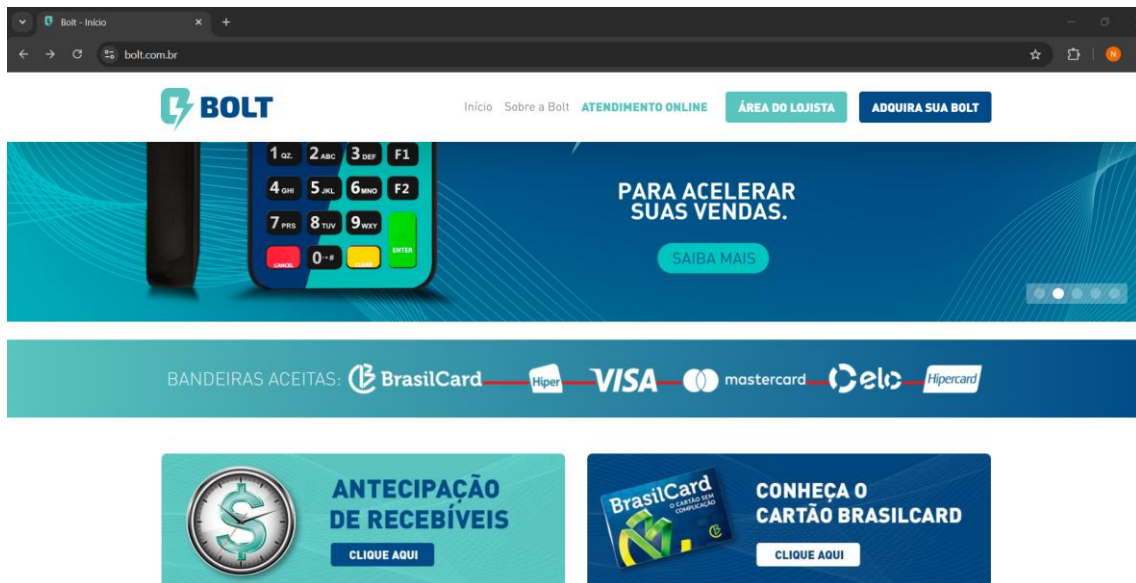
Bolt - Início

bolt.com.br

BOLT

Início Sobre a Bolt ATENDIMENTO ONLINE ÁREA DO LOJISTA ADQUIRA SUA BOLT

1 QZ 2 ABC 3 DEF F1
4 GHI 5 JKL 6 MNO F2
7 PRS 8 TUV 9 WXY ENTER
CANCEL 0 CLEAR

PARA ACELERAR SUAS VENDAS.

SAIBA MAIS

BANDEIRAS ACEITAS: BrasilCard Hiper VISA mastercard elo Hipercard

ANTECIPAÇÃO DE RECEBÍVEIS

CLIQUE AQUI

BrasilCard O CARTÃO SEM COMPLICAÇÃO

CONHEÇA O CARTÃO BRASILCARD

CLIQUE AQUI